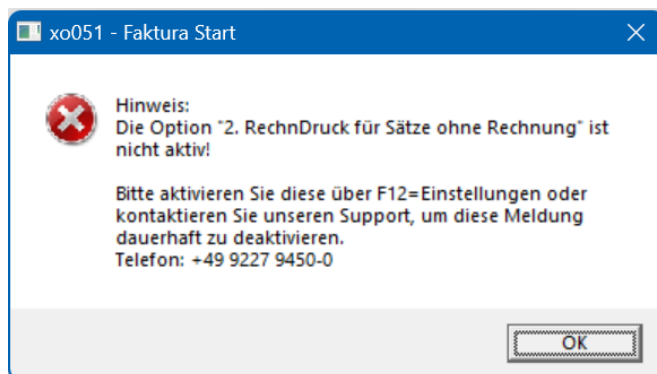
xo051 - Faktura Start

Hinweis:
Die Option "2. RechnDruck für Sätze ohne Rechnung" ist nicht aktiv!

Bitte aktivieren Sie diese über F12=Einstellungen oder kontaktieren Sie unseren Support, um diese Meldung dauerhaft zu deaktivieren.
Telefon: +49 9227 9450-0

OK